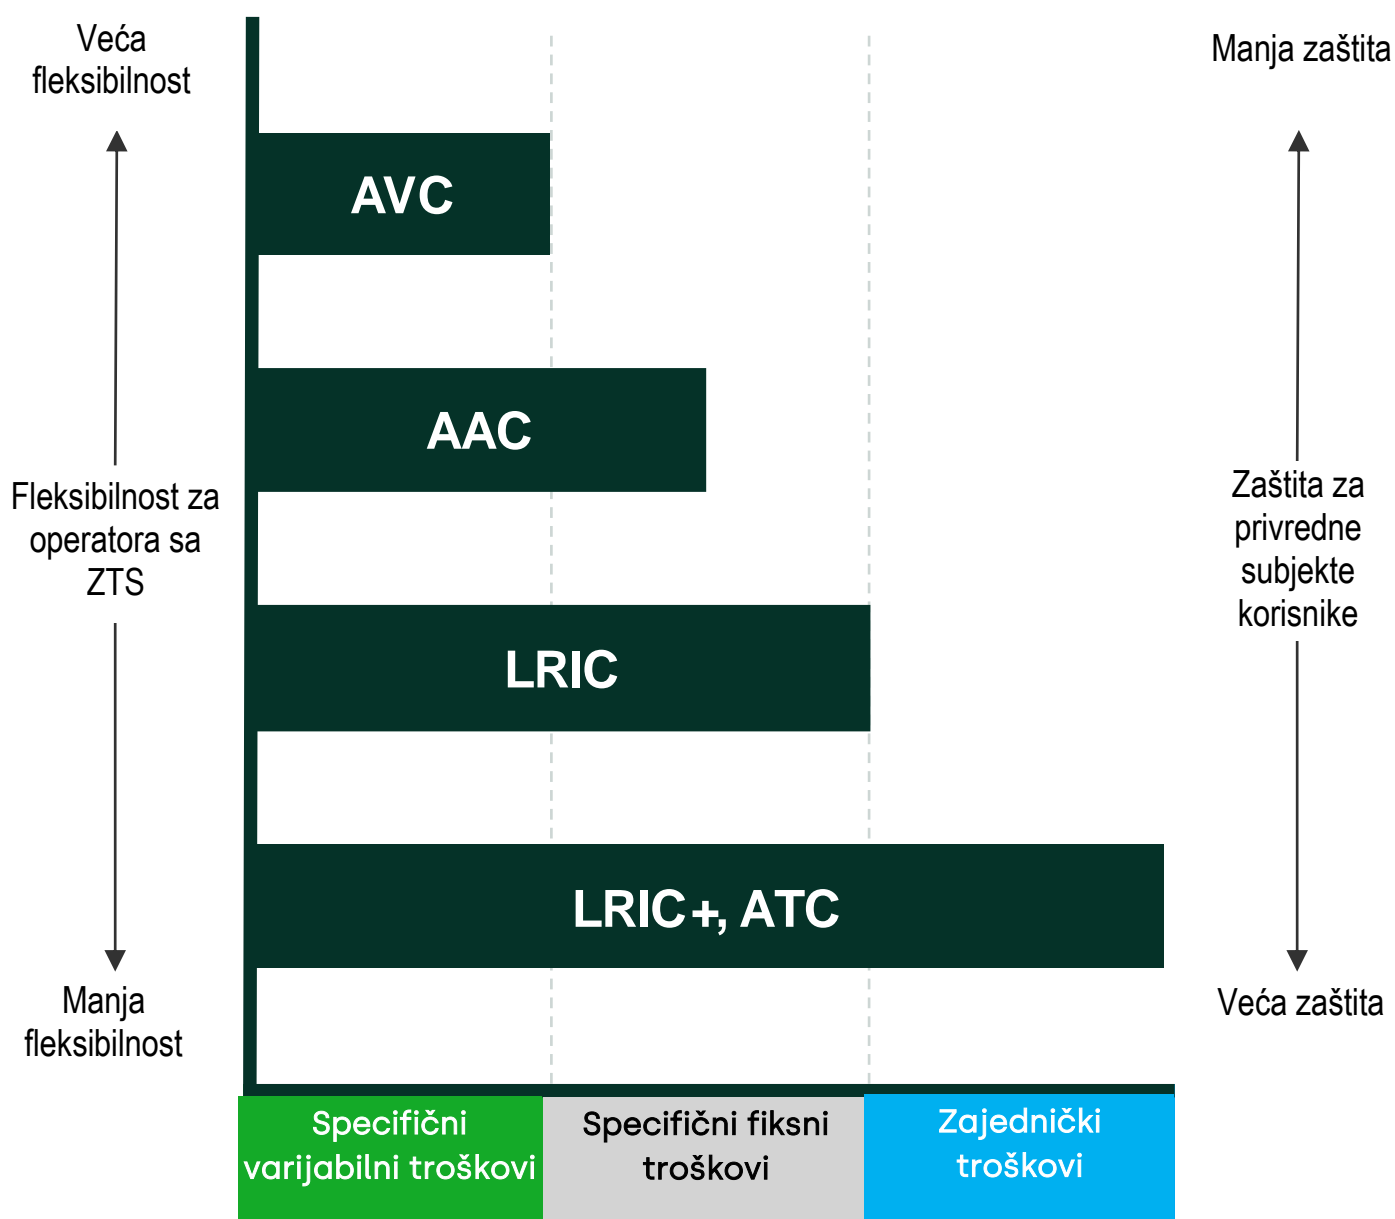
Veća fleksibilnost

Fleksibilnost za operatora sa ZTS

Manja fleksibilnost

Manja zaštita

Zaštita za privredne subjekte korisnike

Veća zaštita

AVC

AAC

LRIC

LRIC+, ATC

Specifični varijabilni troškovi

Specifični fiksni troškovi

Zajednički troškovi